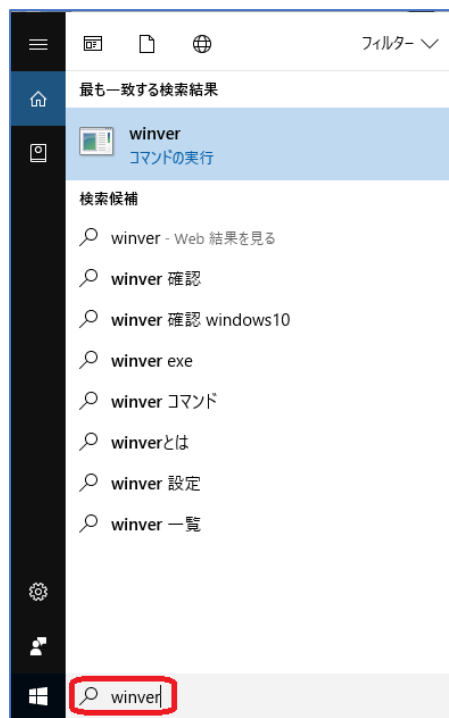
フィルター

最も一致する検索結果

winver
コマンドの実行

検索候補

winver - Web 結果を見る

winver 確認

winver 確認 windows10

winver exe

winver コマンド

winverとは

winver 設定

winver 一覧

winver